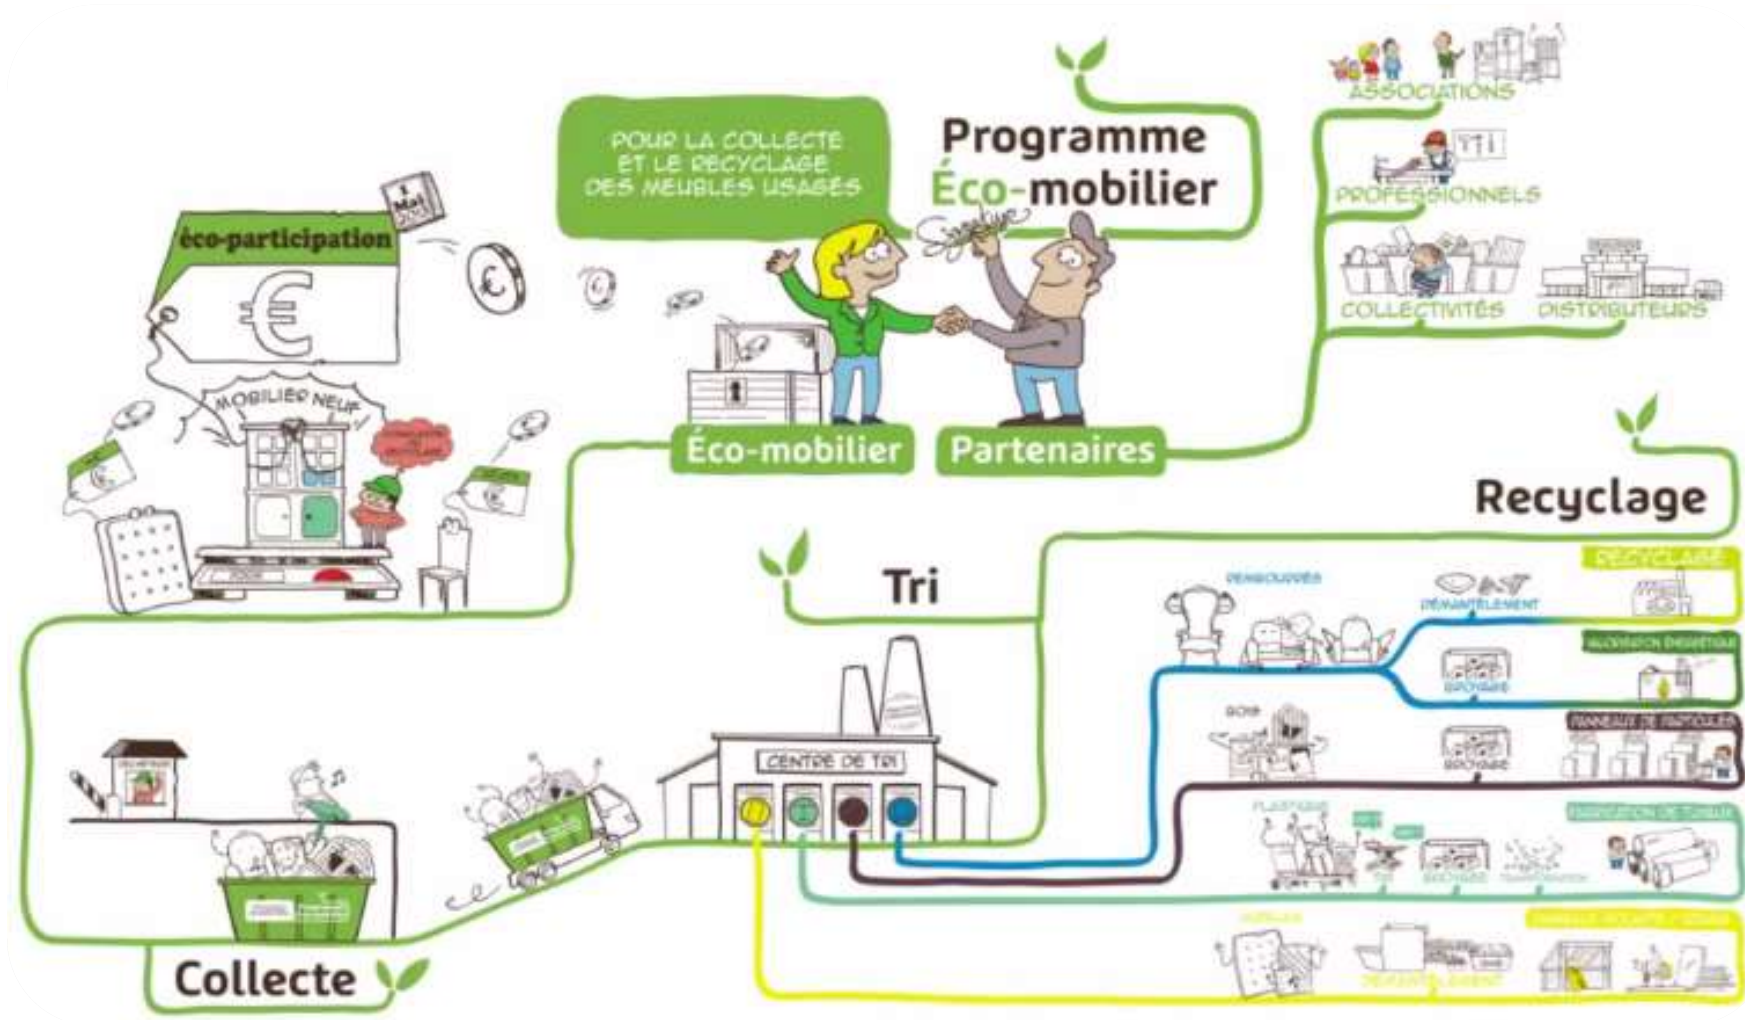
Programme
Éco-mobilier

POUR LA COLLECTE ET LE RECYCLAGE DES MEUBLES USAGÉS

Signature

ASSOCIATIONS

PROFESSIONNELS

TRI

COLLECTIVITÉS

DISTRIBUTEURS

éco-participation

1 Mai

€

MOBILIER NEUF

Éco-mobilier

Partenaires

Recyclage

Tri

REMBOURRÉS

DÉMANTÈLEMENT

RECYCLAGE

VALORISATION ÉNERGÉTIQUE

BROYAGE

BOIS

PANNEAUX DE PARTICULES

BROYAGE

CENTRE DE TRI

PLASTIQUES

FABRICATION DE TUYAUX

TRI

BROYAGE

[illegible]

MÉTAUX

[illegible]

DÉMANTÈLEMENT

Collecte